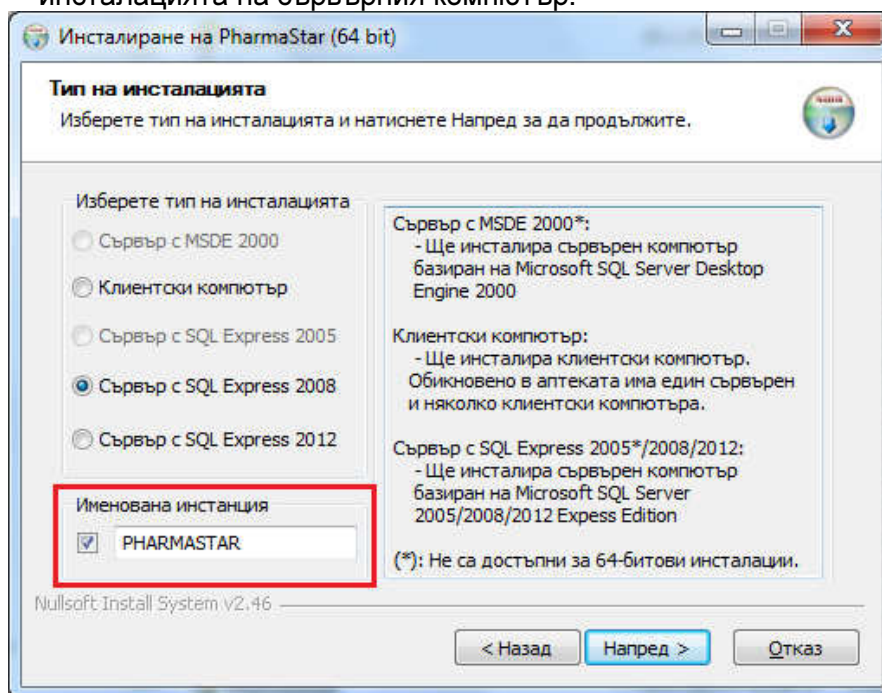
Инсталиране на PharmaStar (64 bit)

Тип на инсталацията
Изберете тип на инсталацията и натиснете Напред за да продължите.

Изберете тип на инсталацията
Сървър с MSDE 2000
Клиентски компютър
Сървър с SQL Express 2005
Сървър с SQL Express 2008
Сървър с SQL Express 2012

Именована инстанция
PHARMASTAR

Сървър с MSDE 2000*:
- Ще инсталира сървърен компютър базиран на Microsoft SQL Server Desktop Engine 2000

Клиентски компютър:
- Ще инсталира клиентски компютър. Обикновено в аптеката има един сървърен и няколко клиентски компютъра.

Сървър с SQL Express 2005*/2008/2012:
- Ще инсталира сървърен компютър базиран на Microsoft SQL Server 2005/2008/2012 Express Edition

(*): Не са достъпни за 64-битови инсталации.

Nullsoft Install System v2.46

< Назад
Напред >
Отказ